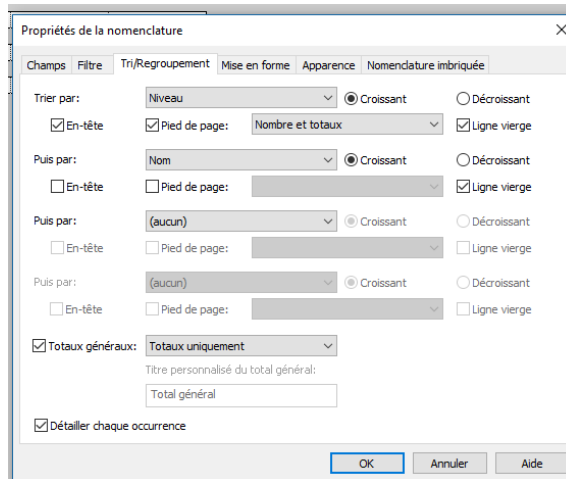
Propriétés de la nomenclature

×

Champs | Filtre | Tri/Regroupement | Mise en forme | Apparence | Nomenclature imbriquée

Trier par: Niveau ◉ Croissant ○ Décroissant
☑ En-tête ☑ Pied de page: Nombre et totaux ☑ Ligne vierge

Puis par: Nom ◉ Croissant ○ Décroissant
☐ En-tête ☐ Pied de page: ☑ Ligne vierge

Puis par: (aucun) ◉ Croissant ○ Décroissant
☐ En-tête ☐ Pied de page: ☐ Ligne vierge

Puis par: (aucun) ◉ Croissant ○ Décroissant
☐ En-tête ☐ Pied de page: ☐ Ligne vierge

☑ Totaux généraux: Totaux uniquement
Titre personnalisé du total général:
Total général

☑ Détailler chaque occurrence

OK | Annuler | Aide